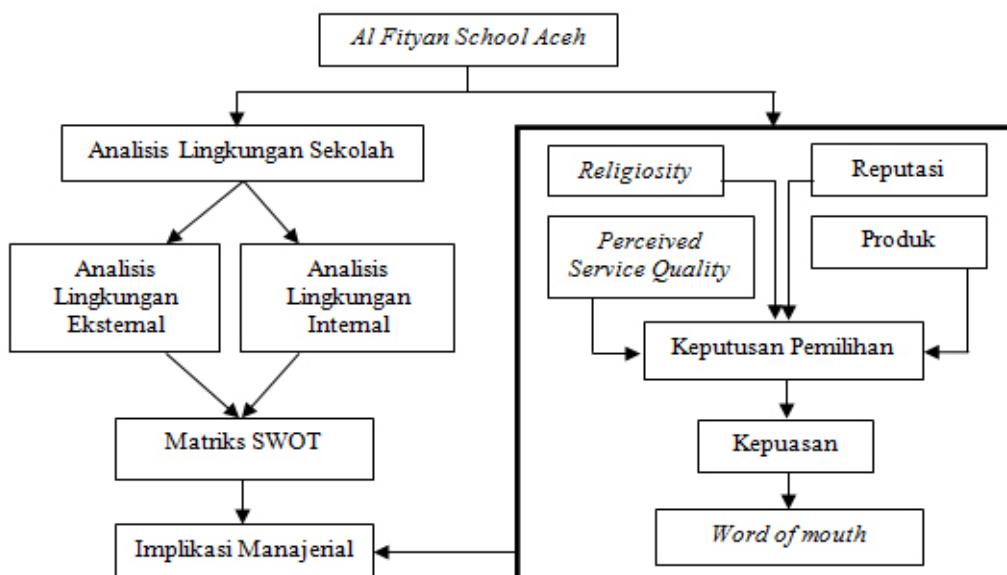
Al Fityan School Aceh

Analisis Lingkungan Sekolah

Analisis Lingkungan Eksternal

Analisis Lingkungan Internal

Matriks SWOT

Implikasi Manajerial

Religiosity

Reputasi

Perceived Service Quality

Produk

Keputusan Pemilihan

Kepuasan

Word of mouth